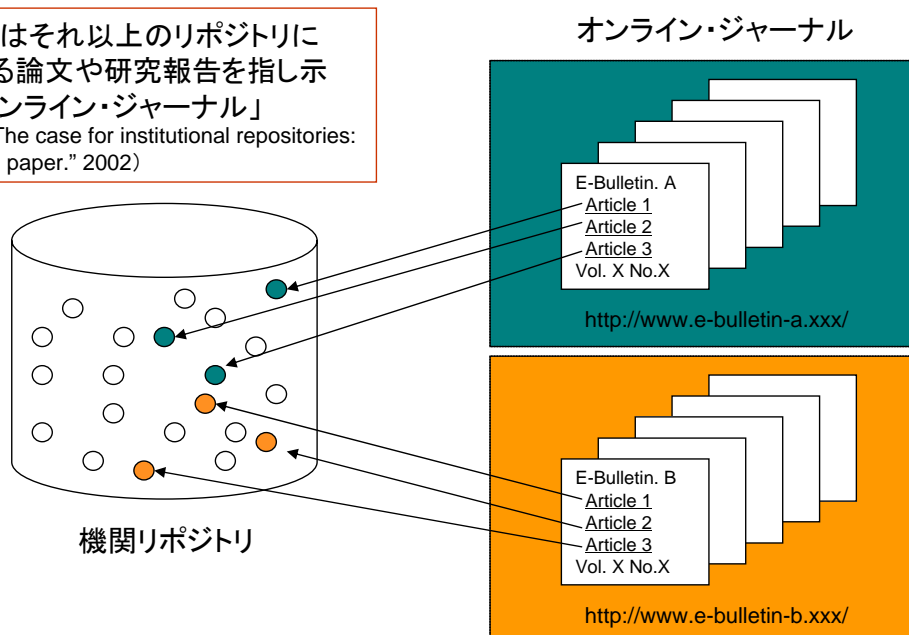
はそれ以上のリポジトリに
る論文や研究報告を指し示
ンライン・ジャーナル」
The case for institutional repositories:
paper." 2002)

オンライン・ジャーナル

E-Bulletin. A
Article 1
Article 2
Article 3
Vol. X No.X

http://www.e-bulletin-a.xxx/

E-Bulletin. B
Article 1
Article 2
Article 3
Vol. X No.X

http://www.e-bulletin-b.xxx/

機関リポジトリ